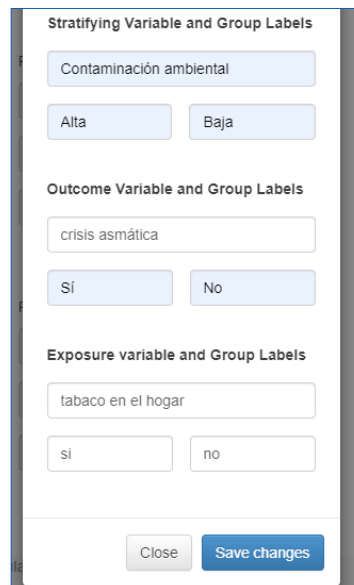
Stratifying Variable and Group Labels

Contaminación ambiental

Alta

Baja

Outcome Variable and Group Labels

crisis asmática

Sí

No

Exposure variable and Group Labels

tabaco en el hogar

si

no

Close

Save changes